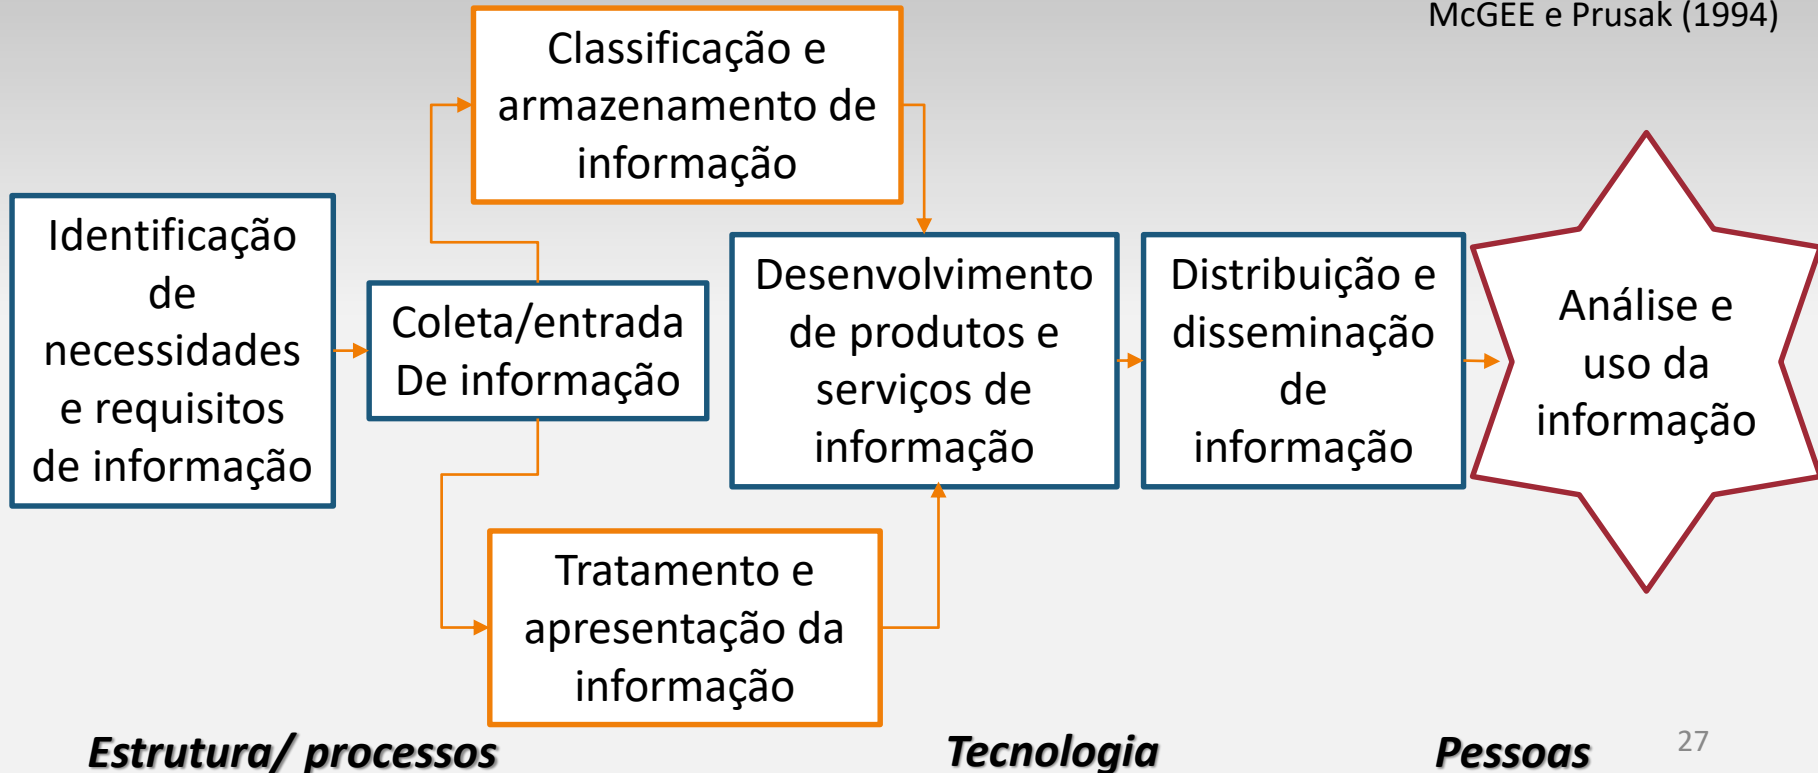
McGEE e Prusak (1994)

Identificação de necessidades e requisitos de informação

Coleta/entrada De informação

Classificação e armazenamento de informação

Tratamento e apresentação da informação

Desenvolvimento de produtos e serviços de informação

Distribuição e disseminação de informação

Análise e uso da informação

Estrutura/ processos

Tecnologia

Pessoas

27